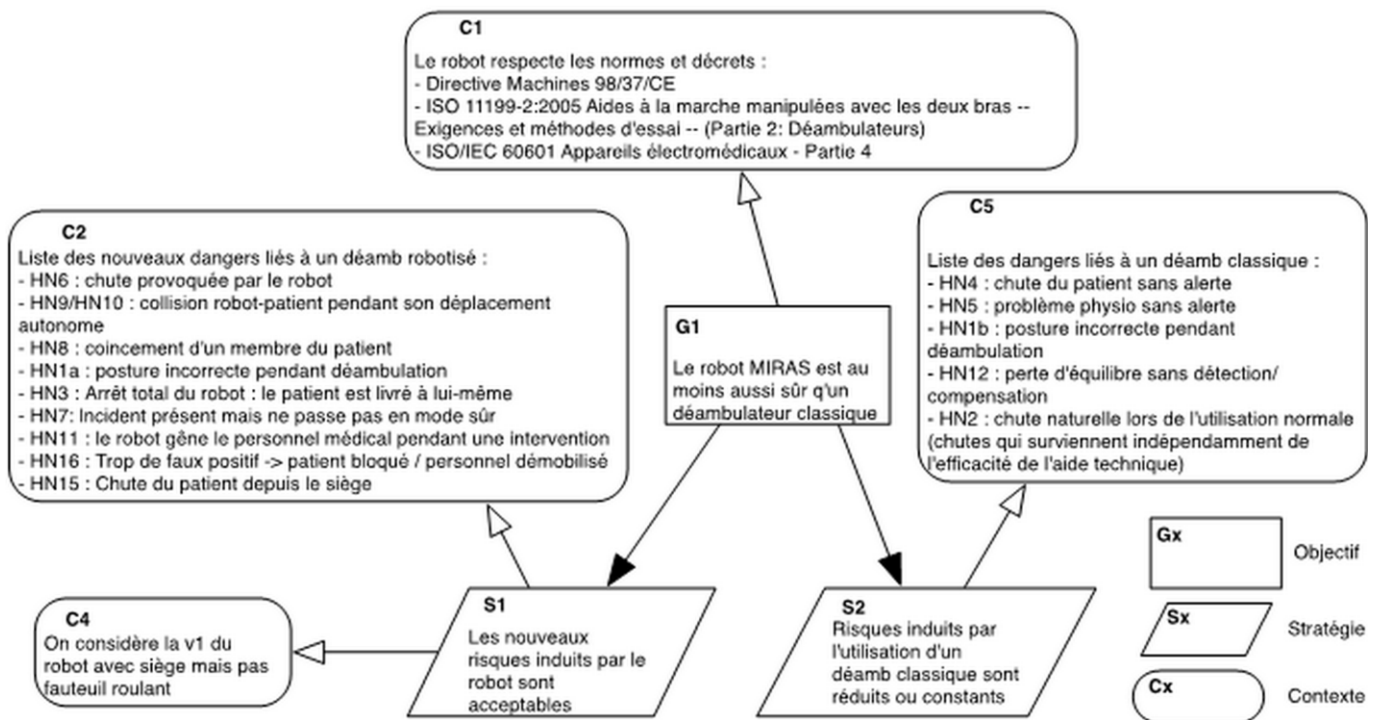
C1

Le robot respecte les normes et décrets :
- Directive Machines 98/37/CE
- ISO 11199-2:2005 Aides à la marche manipulées avec les deux bras -- Exigences et méthodes d'essai -- (Partie 2: Déambulateurs)
- ISO/IEC 60601 Appareils électromédicaux - Partie 4

C2

Liste des nouveaux dangers liés à un déamb robotisé :
- HN6 : chute provoquée par le robot
- HN9/HN10 : collision robot-patient pendant son déplacement autonome
- HN8 : coincement d'un membre du patient
- HN1a : posture incorrecte pendant déambulation
- HN3 : Arrêt total du robot : le patient est livré à lui-même
- HN7: Incident présent mais ne passe pas en mode sûr
- HN11 : le robot gêne le personnel médical pendant une intervention
- HN16 : Trop de faux positif -> patient bloqué / personnel démobilisé
- HN15 : Chute du patient depuis le siège

G1

Le robot MIRAS est au moins aussi sûr q'un déambulateur classique

C5

Liste des dangers liés à un déamb classique :
- HN4 : chute du patient sans alerte
- HN5 : problème physio sans alerte
- HN1b : posture incorrecte pendant déambulation
- HN12 : perte d'équilibre sans détection/ compensation
- HN2 : chute naturelle lors de l'utilisation normale (chutes qui surviennent indépendamment de l'efficacité de l'aide technique)

Gx

Objectif

C4

On considère la v1 du robot avec siège mais pas fauteuil roulant

S1

Les nouveaux risques induits par le robot sont acceptables

S2

Risques induits par l'utilisation d'un déamb classique sont réduits ou constants

Sx

Stratégie

Cx

Contexte